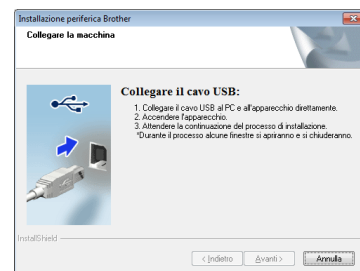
Installazione periferica Brother

Collegare la macchina

Collegare il cavo USB:

1. Collegare il cavo USB al PC e all'apparecchio direttamente.
2. Accendere l'apparecchio.
3. Attendere la continuazione del processo di installazione.
*Durante il processo alcune finestre si apriranno e si chiuderanno.

InstallShield

< Indietro

Avanti >

Annulla